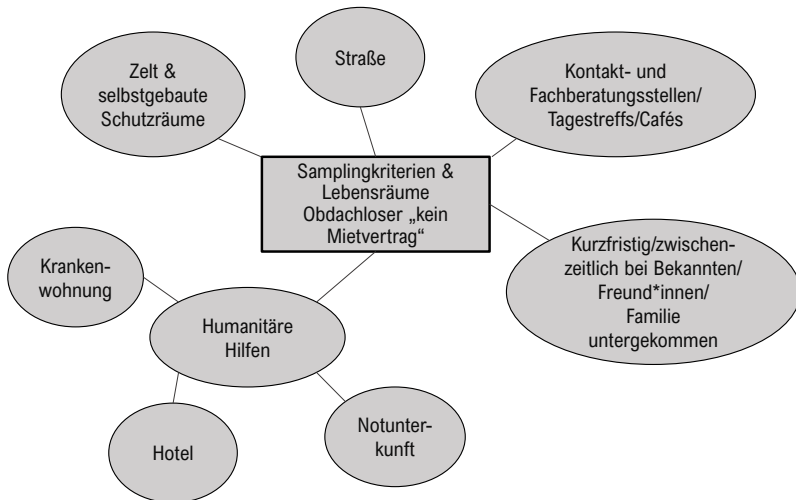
Straße

Zelt & selbstgebaute Schutzräume

Kontakt- und Fachberatungsstellen/ Tagestreffs/Cafés

Samplingkriterien & Lebensräume Obdachloser „kein Mietvertrag“

Kurzfristig/zwischenzeitlich bei Bekannten/ Freund*innen/ Familie untergekommen

Krankenwohnung

Humanitäre Hilfen

Hotel

Notunterkunft